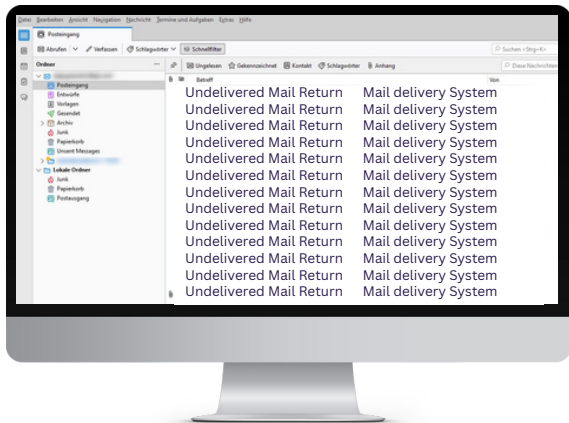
Datei Bearbeiten Ansicht Navigation Nachricht Termine und Aufgaben Extras Hilfe

Posteingang

Abrufen | Verfassen | Schlagwörter | Schnellfilter

Suchen <Strg+K>

Ordner

Posteingang
Entwürfe
Vorlagen
Gesendet
Archiv
Junk
Papierkorb
Unsent Messages

Lokale Ordner
Junk
Papierkorb
Postausgang

Ungelesen | Gekennzeichnet | Kontakt | Schlagwörter | Anhang

Diese Nachrichten

Betreff | Von

| Betreff | Von |
|---|---|
| Undelivered Mail Return | Mail delivery System |
| Undelivered Mail Return | Mail delivery System |
| Undelivered Mail Return | Mail delivery System |
| Undelivered Mail Return | Mail delivery System |
| Undelivered Mail Return | Mail delivery System |
| Undelivered Mail Return | Mail delivery System |
| Undelivered Mail Return | Mail delivery System |
| Undelivered Mail Return | Mail delivery System |
| Undelivered Mail Return | Mail delivery System |
| Undelivered Mail Return | Mail delivery System |
| Undelivered Mail Return | Mail delivery System |
| Undelivered Mail Return | Mail delivery System |
| Undelivered Mail Return | Mail delivery System |
| Undelivered Mail Return | Mail delivery System |
| Undelivered Mail Return | Mail delivery System |